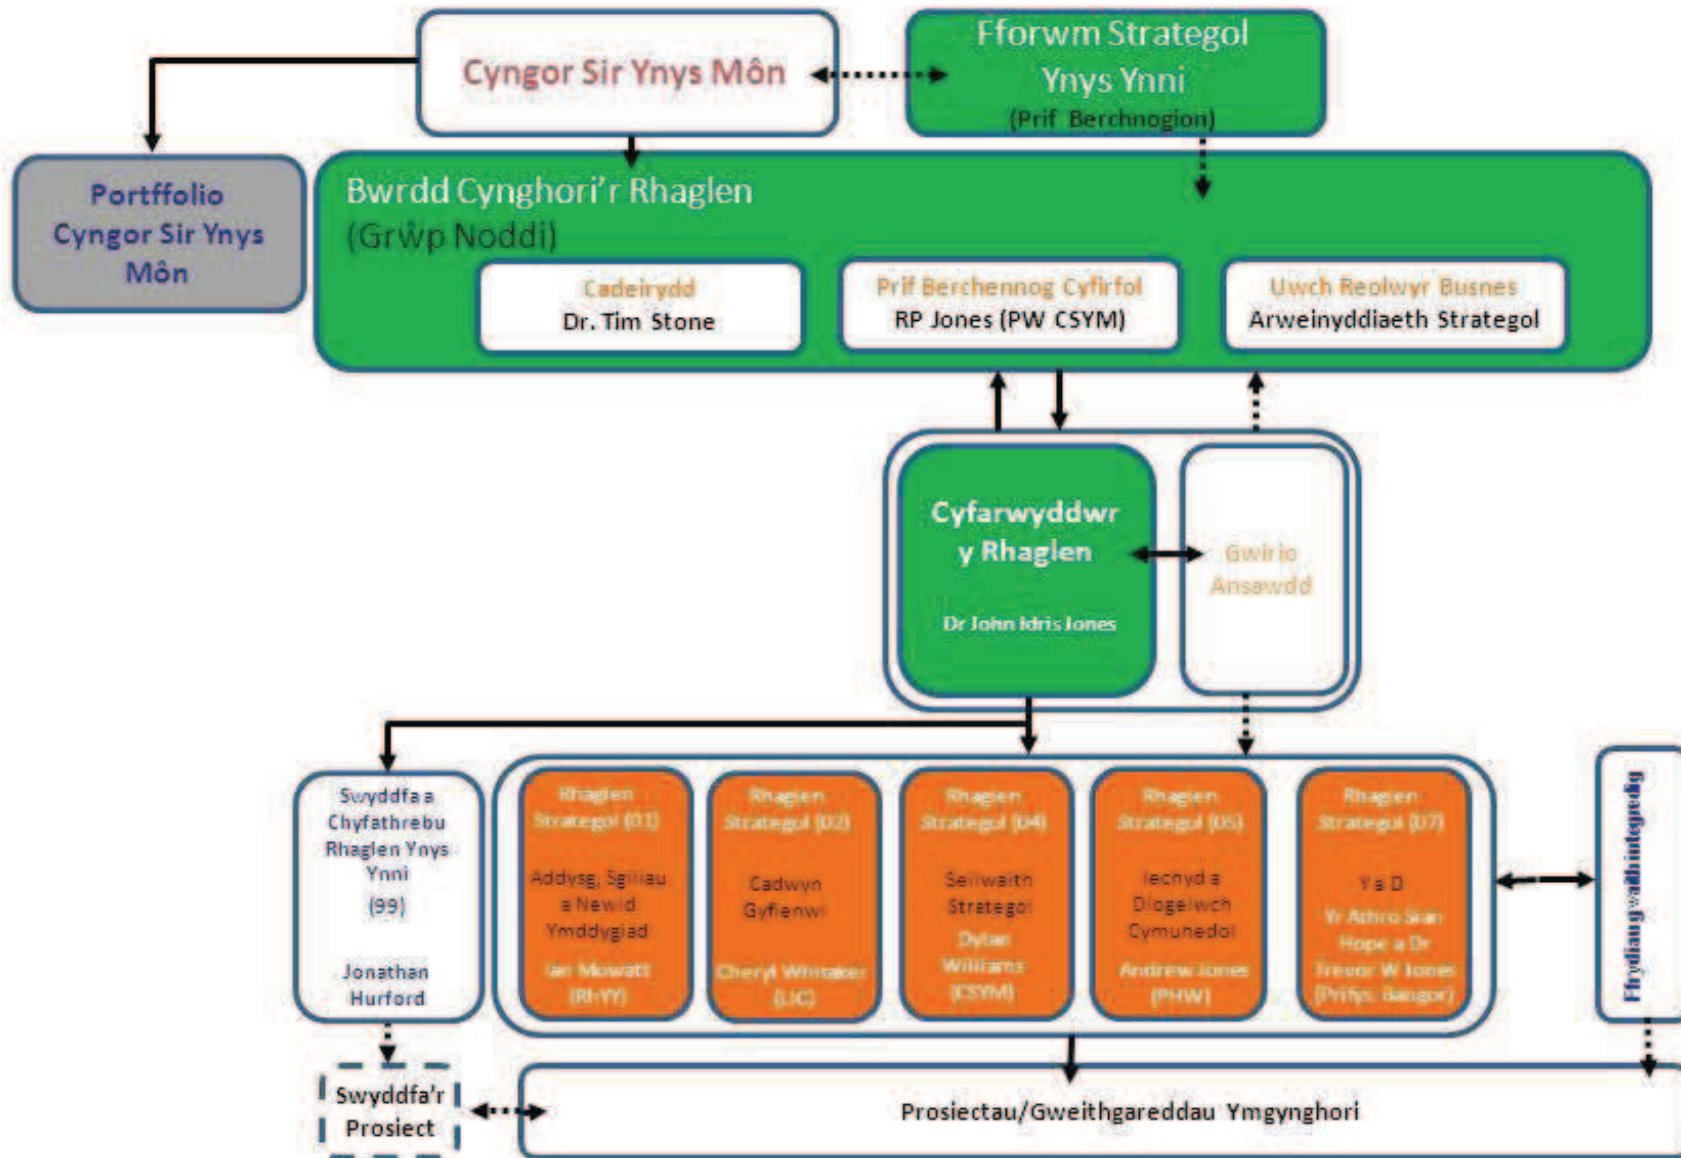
Cyngor Sir Ynys Môn

Fforwm Strategol Ynys Ynni (Prif Berchnogion)

Portffolio Cyngor Sir Ynys Môn

Bwrdd Cynghori'r Rhaglen (Grŵp Noddi)

Cadeirydd
Dr. Tim Stone

Prif Berchennog Cyfrifol
RP Jones (PW CSYM)

Uwch Reolwyr Busnes
Arweinyddiaeth Strategol

Cyfarwyddwr y Rhaglen
Dr John Idris Jones

Gwirio Ansawdd

Swyddfa a Chyfathrebu Rhaglen Ynys Ynni (99)
Jonathan Hurford

Rhaglen Strategol (01)
Addysg, Sgiliau a Newid Ymddygiad
Ian Mowatt (RhYY)

Rhaglen Strategol (02)
Cadwyn Gyflenwi
Cheryl Whitaker (UC)

Rhaglen Strategol (04)
Seilwaith Strategol
Dylan Williams (CSYM)

Rhaglen Strategol (05)
Iechyd a Diogelwch Cymunedol
Andrew Jones (PHW)

Rhaglen Strategol (07)
Y a D
Yr Athro Sian Hope a Dr Trevor W Jones (Prifys. Bangor)

Ffrydiau gwaith integredig

Swyddfa'r Prosiect

Prosiectau/Gweithgareddau Ymgynghori